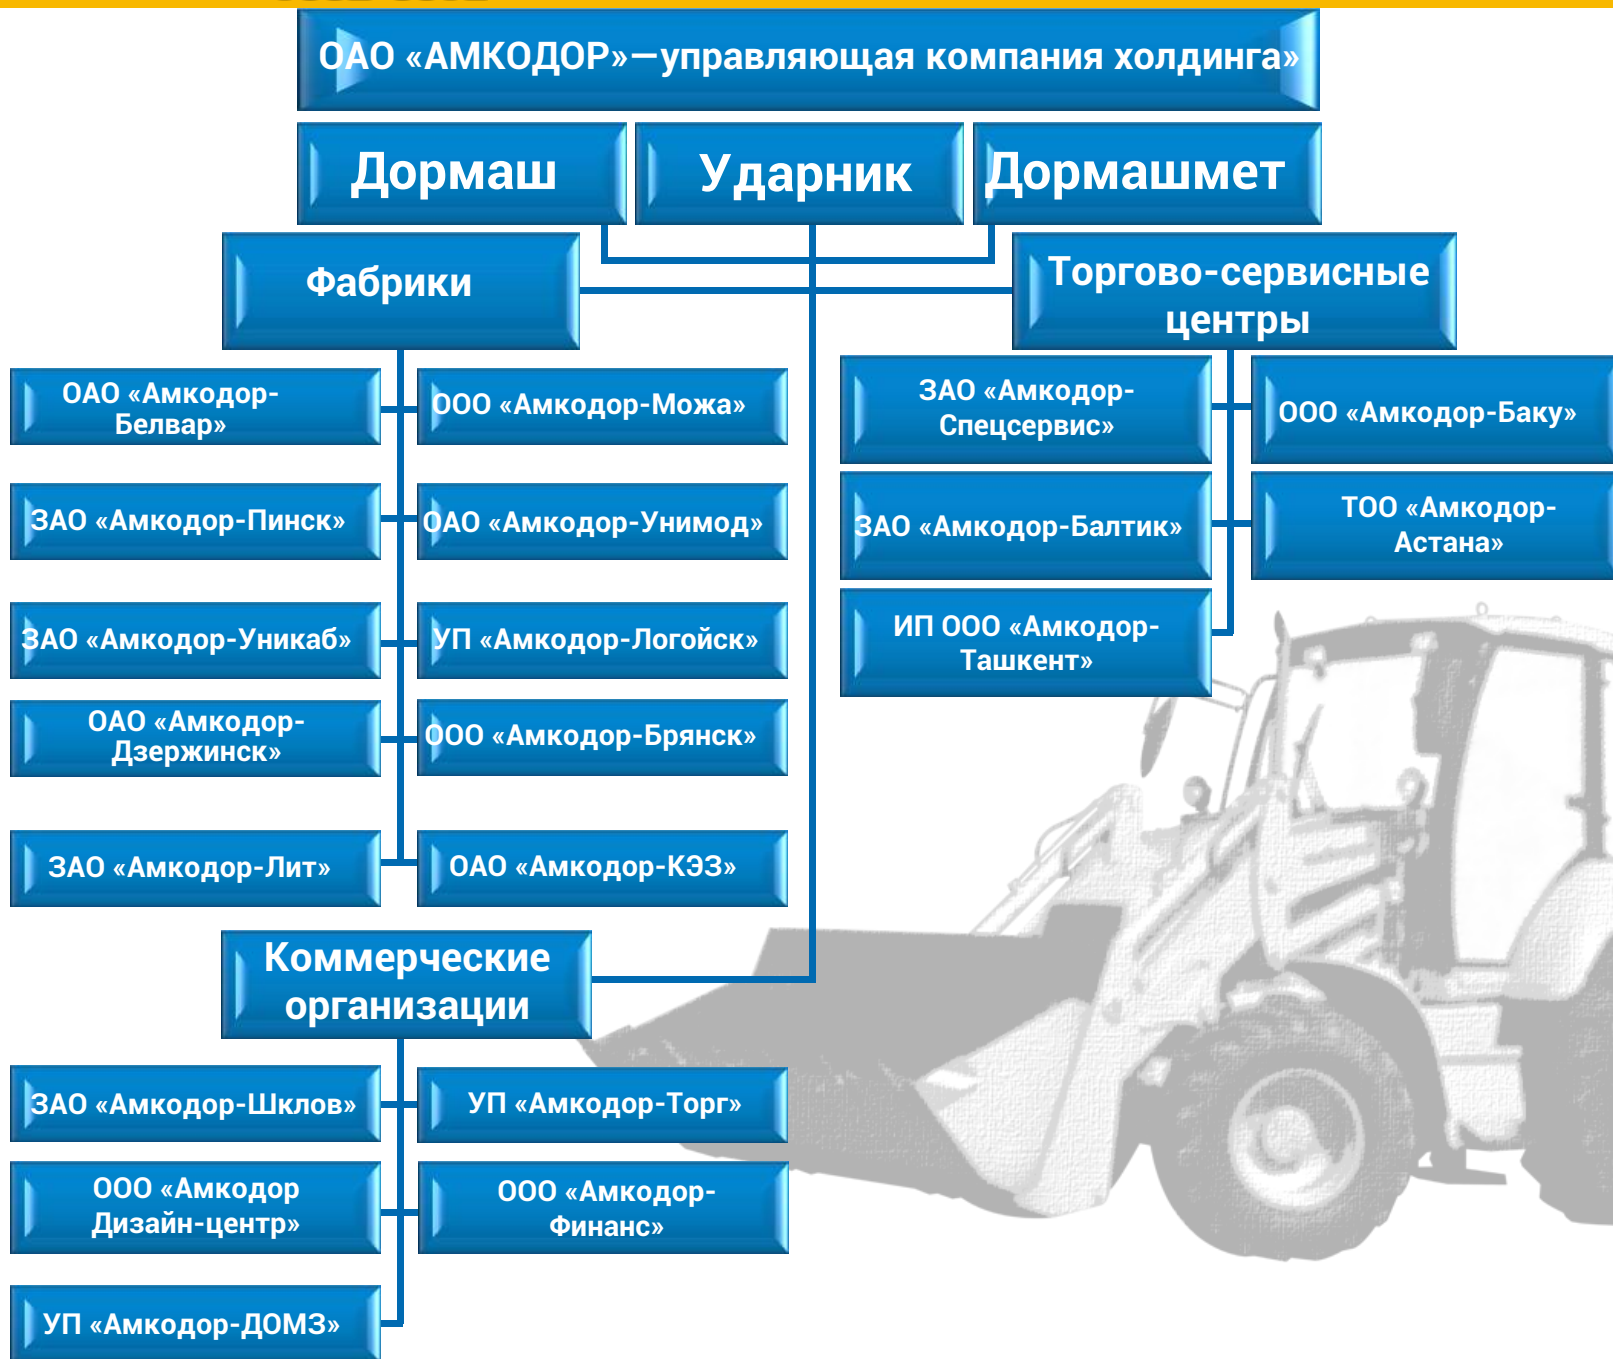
ОАО «АМКОДОР»—управляющая компания холдинга»

Дормаш

Ударник

Дормашмет

Фабрики

Торгово-сервисные центры

ОАО «Амкодор-Белвар»

ООО «Амкодор-Можа»

ЗАО «Амкодор-Спецсервис»

ООО «Амкодор-Баку»

ЗАО «Амкодор-Пинск»

ОАО «Амкодор-Унимод»

ЗАО «Амкодор-Балтик»

ТОО «Амкодор-Астана»

ЗАО «Амкодор-Уникаб»

УП «Амкодор-Логойск»

ИП ООО «Амкодор-Ташкент»

ОАО «Амкодор-Дзержинск»

ООО «Амкодор-Брянск»

ЗАО «Амкодор-Лит»

ОАО «Амкодор-КЭЗ»

Коммерческие организации

ЗАО «Амкодор-Шклов»

УП «Амкодор-Торг»

ООО «Амкодор Дизайн-центр»

ООО «Амкодор-Финанс»

УП «Амкодор-ДОМЗ»